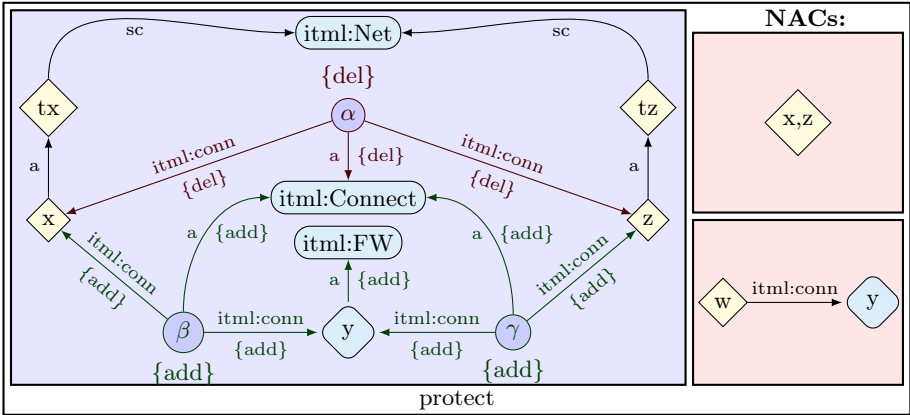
sc
itml:Net
sc
{del}
tx
$\alpha$
tz
a
a
{del}
a
itml:conn
itml:conn
{del}
{del}
x
itml:Connect
z
a
{add}
a
{add}
itml:conn
itml:FW
itml:conn
{add}
a
{add}
{add}
itml:conn
itml:conn
$\beta$
y
$\gamma$
{add}
{add}
{add}
{add}
protect
NACs:
x,z
w
itml:conn
y